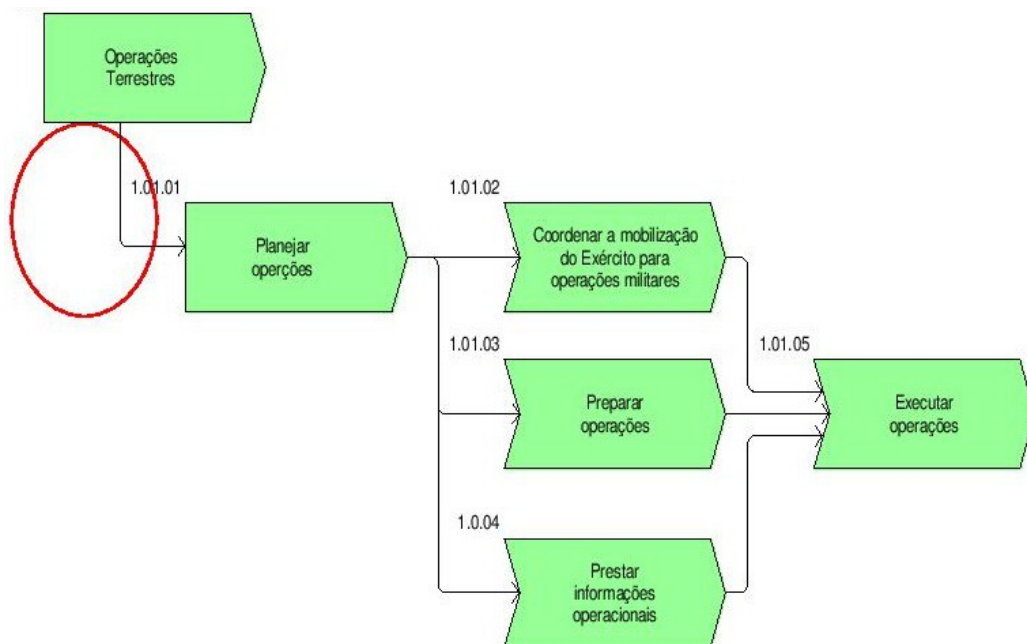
Operações Terrestres

1.01.01

Planejar operções

1.01.02

Coordenar a mobilização do Exército para operações militares

1.01.03

Preparar operações

1.0.04

Prestar informações operacionais

1.01.05

Executar operações